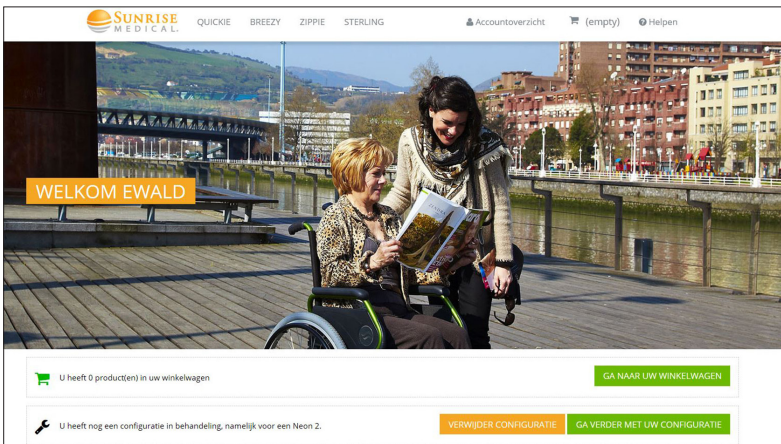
SUNRISE MEDICAL

QUICKIE BREEZY ZIPPIE STERLING

Accountoverzicht (empty) Helpen

WELKOM EWALD

U heeft 0 product(en) in uw winkelwagen

GA NAAR UW WINKELWAGEN

U heeft nog een configuratie in behandeling, namelijk voor een Neon 2.

VERWIJDER CONFIGURATIE

GA VERDER MET UW CONFIGURATIE